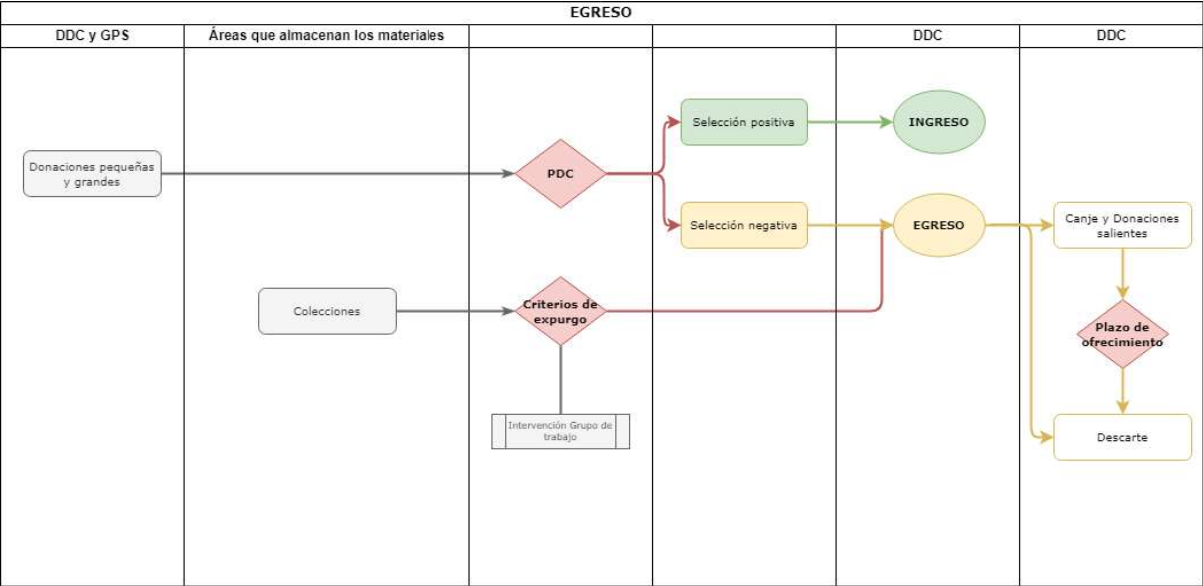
EGRESO

| DDC y GPS | Áreas que almacenan los materiales | | | DDC | DDC |
|---|---|---|---|---|---|

Donaciones pequeñas y grandes

PDC

Selección positiva

INGRESO

Selección negativa

EGRESO

Canje y Donaciones salientes

Colecciones

Criterios de expurgo

Plazo de ofrecimiento

Intervención Grupo de trabajo

Descarte